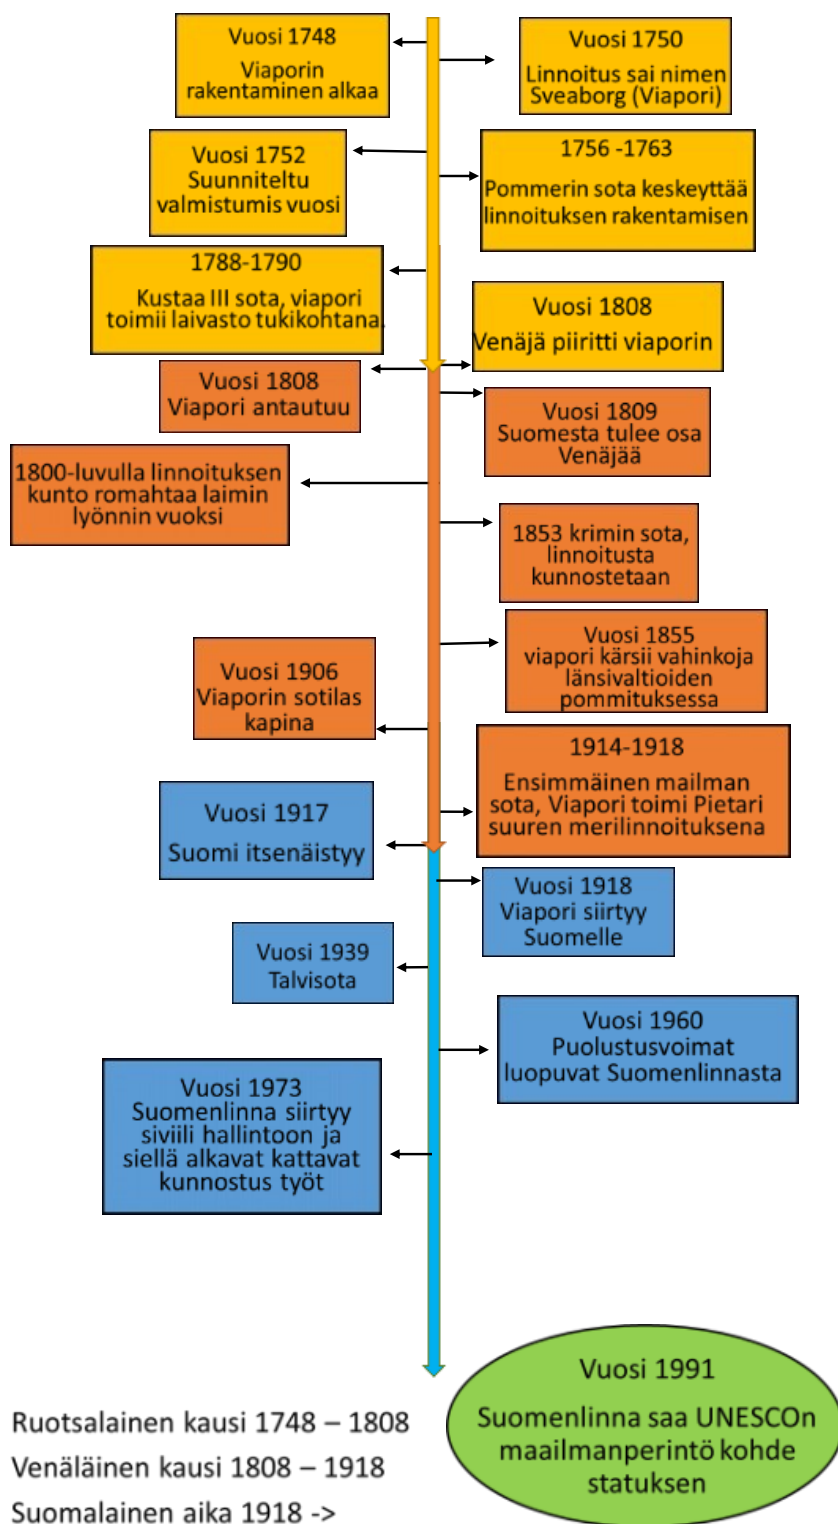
Vuosi 1748
Viaporin rakentaminen alkaa

Vuosi 1750
Linnoitus sai nimen Sveaborg (Viapori)

Vuosi 1752
Suunniteltu valmistumis vuosi

1756 -1763
Pommerin sota keskeyttää linnoituksen rakentamisen

1788-1790
Kustaa III sota, viapori toimii laivasto tukikohtana.

Vuosi 1808
Venäjä piiritti viaporin

Vuosi 1808
Viapori antautuu

Vuosi 1809
Suomesta tulee osa Venäjää

1800-luvulla linnoituksen kunto romahtaa laimin lyönnin vuoksi

1853 krimin sota, linnoitusta kunnostetaan

Vuosi 1855
viapori kärsii vahinkoja länsivaltioiden pommituksessa

Vuosi 1906
Viaporin sotilas kapina

1914-1918
Ensimmäinen mailman sota, Viapori toimi Pietari suuren merilinnoituksena

Vuosi 1917
Suomi itsenäistyy

Vuosi 1918
Viapori siirtyy Suomelle

Vuosi 1939
Talvisota

Vuosi 1960
Puolustusvoimat luopuvat Suomenlinnasta

Vuosi 1973
Suomenlinna siirtyy siviili hallintoon ja siellä alkavat kattavat kunnostus työt

Vuosi 1991
Suomenlinna saa UNESCOn maailmanperintö kohde statuksen

Ruotsalainen kausi 1748 – 1808
Venäläinen kausi 1808 – 1918
Suomalainen aika 1918 ->